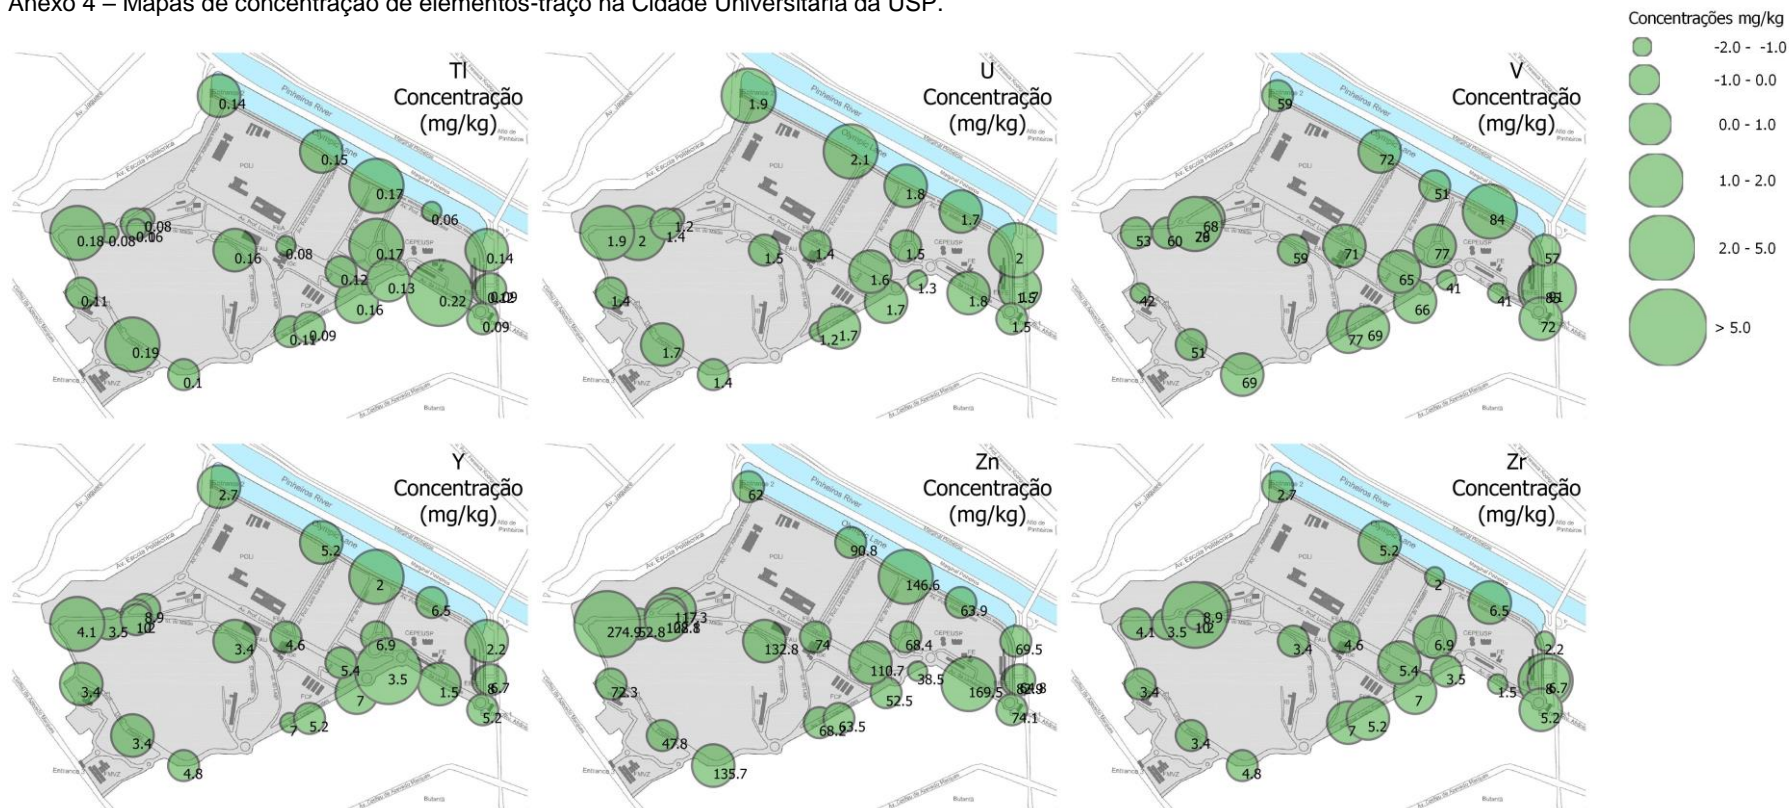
Anexo 4 – Mapas de concentração de elementos-traço na Cidade Universitária da USP.

Concentrações mg/kg
-2.0 - -1.0
-1.0 - 0.0
0.0 - 1.0
1.0 - 2.0
2.0 - 5.0
> 5.0

Tl
Concentração
(mg/kg)
0.14
0.15
0.17
0.06
0.18 0.08 0.08 0.06
0.16
0.08
0.17
0.14
0.12
0.13
0.22
0.10 0.09
0.11
0.16
0.09
0.19
0.11 0.09
0.1

U
Concentração
(mg/kg)
1.9
2.1
1.8
1.7
1.9 2 1.4 1.2
1.5
1.4
1.5
2
1.6
1.3
1.4
1.7
1.8
1.5
1.5
1.2 1.7
1.7
1.4

V
Concentração
(mg/kg)
59
72
51
84
53 60 28 68
59
71
77
57
65
41
42
66
41
85
72
77 69
51
69

Y
Concentração
(mg/kg)
2.7
5.2
2
6.5
4.1 3.5 10 8.9
3.4
4.6
6.9
2.2
5.4
3.5
3.4
7
1.5
8.7
5.2
7 5.2
3.4
4.8

Zn
Concentração
(mg/kg)
62
90.8
146.6
63.9
274.9 52.8 108.8 117.3
132.8
74
68.4
69.5
110.7
38.5
72.3
52.5
169.5
68.8
74.1
68.2 63.5
47.8
135.7

Zr
Concentração
(mg/kg)
2.7
5.2
2
6.5
4.1 3.5 10 8.9
3.4
4.6
6.9
2.2
5.4
3.5
3.4
7
1.5
8.7
5.2
7 5.2
3.4
4.8

Pinheiros River
Olympic Lane
Av. Escola Politécnica
POLI
CEPEUSP
FCF
FMVZ
Entrance 3
Butantã
Av. Caetano de Azevedo Marques